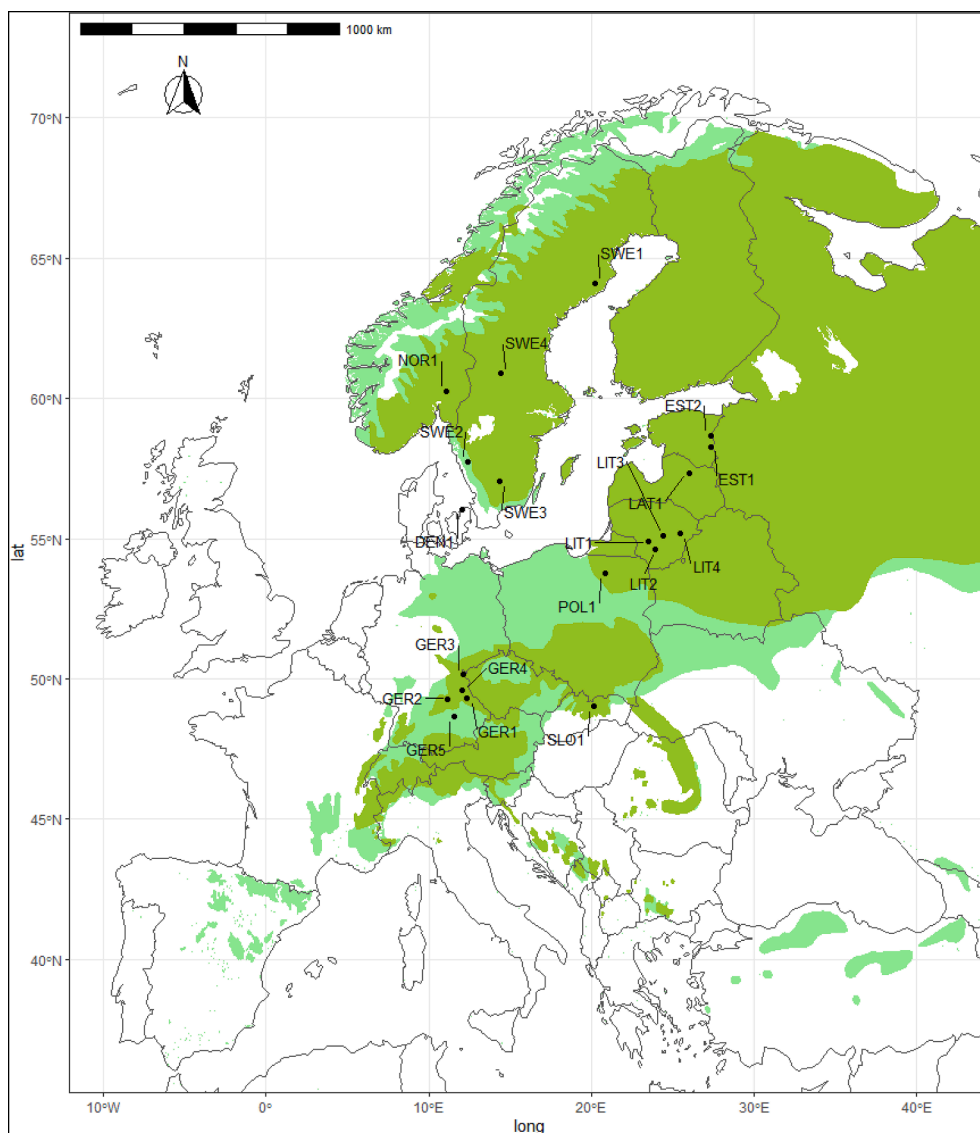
1000 km

N

70°N

65°N

60°N

55°N

50°N

45°N

40°N

lat

SWE1

NOR1

SWE4

SWE2

EST2

LIT3

EST1

LAT1

SWE3

DEN1

LIT1

LIT4

LIT2

POL1

GER3

GER4

GER2

GER1

SLO1

GER5

10°W

0°

10°E

20°E

30°E

40°E

long